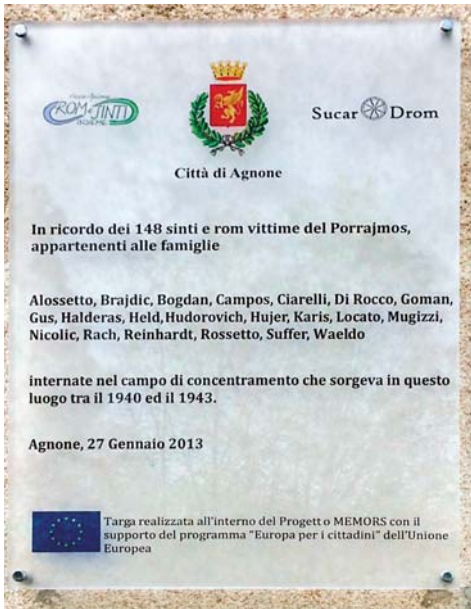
ROM SINTI

Sucar Drom

Città di Agnone

In ricordo dei 148 sinti e rom vittime del Porrajmos, appartenenti alle famiglie

Alossetto, Brajdic, Bogdan, Campos, Ciarelli, Di Rocco, Goman, Gus, Halderas, Held, Hudorovich, Hujer, Karis, Locato, Mugizzi, Nicolic, Rach, Reinhardt, Rossetto, Suffer, Waeldo

internate nel campo di concentramento che sorgeva in questo luogo tra il 1940 ed il 1943.

Agnone, 27 Gennaio 2013

Targa realizzata all'interno del Progett o MEMORS con il supporto del programma "Europa per i cittadini" dell'Unione Europea